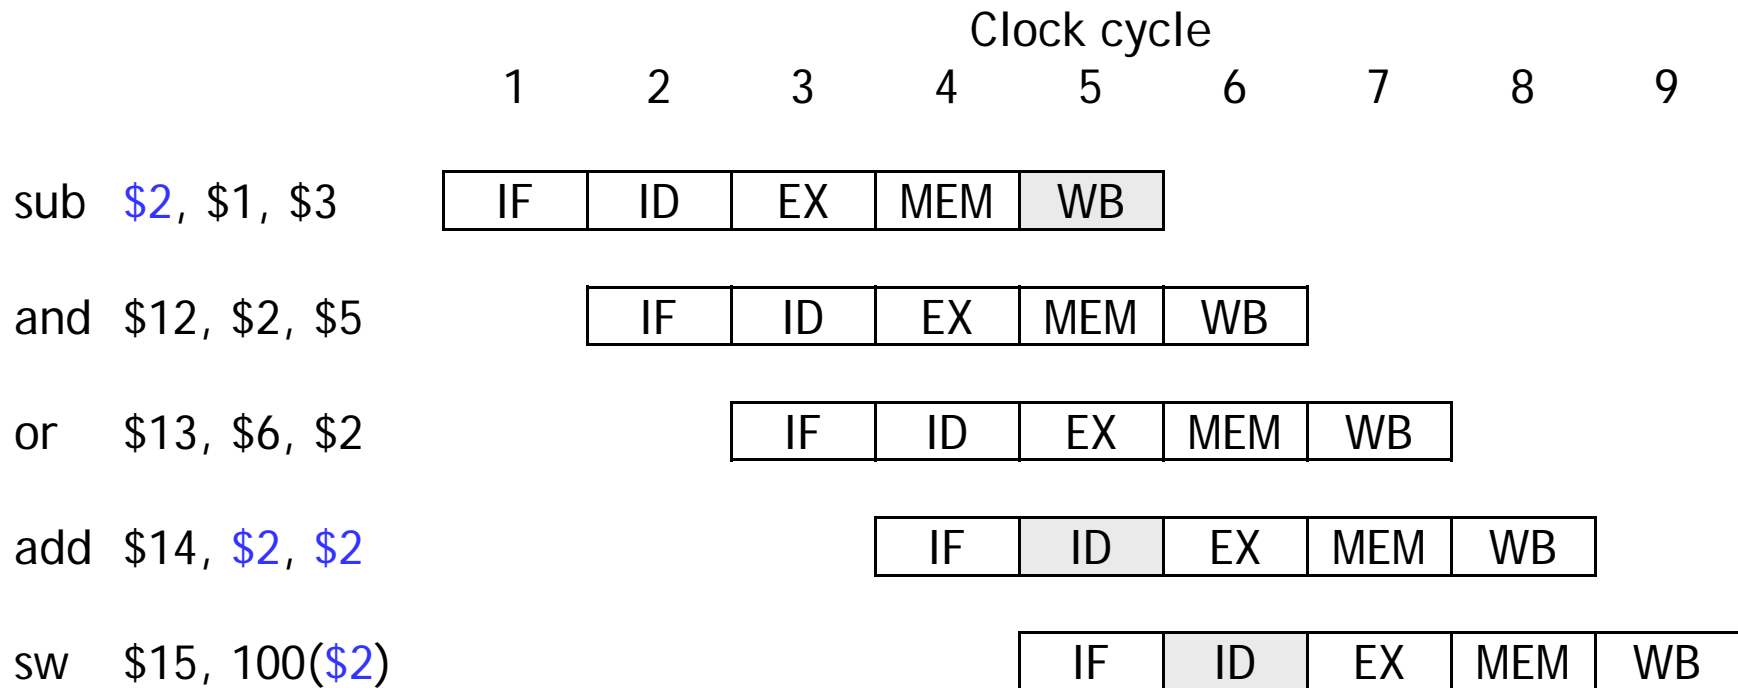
Clock cycle

| | 1 | 2 | 3 | 4 | 5 | 6 | 7 | 8 | 9 |
|---|---|---|---|---|---|---|---|---|---|
| sub \$2, \$1, \$3 | IF | ID | EX | MEM | WB | | | | |
| and \$12, \$2, \$5 | | IF | ID | EX | MEM | WB | | | |
| or \$13, \$6, \$2 | | | IF | ID | EX | MEM | WB | | |
| add \$14, \$2, \$2 | | | | IF | ID | EX | MEM | WB | |
| sw \$15, 100(\$2) | | | | | IF | ID | EX | MEM | WB |